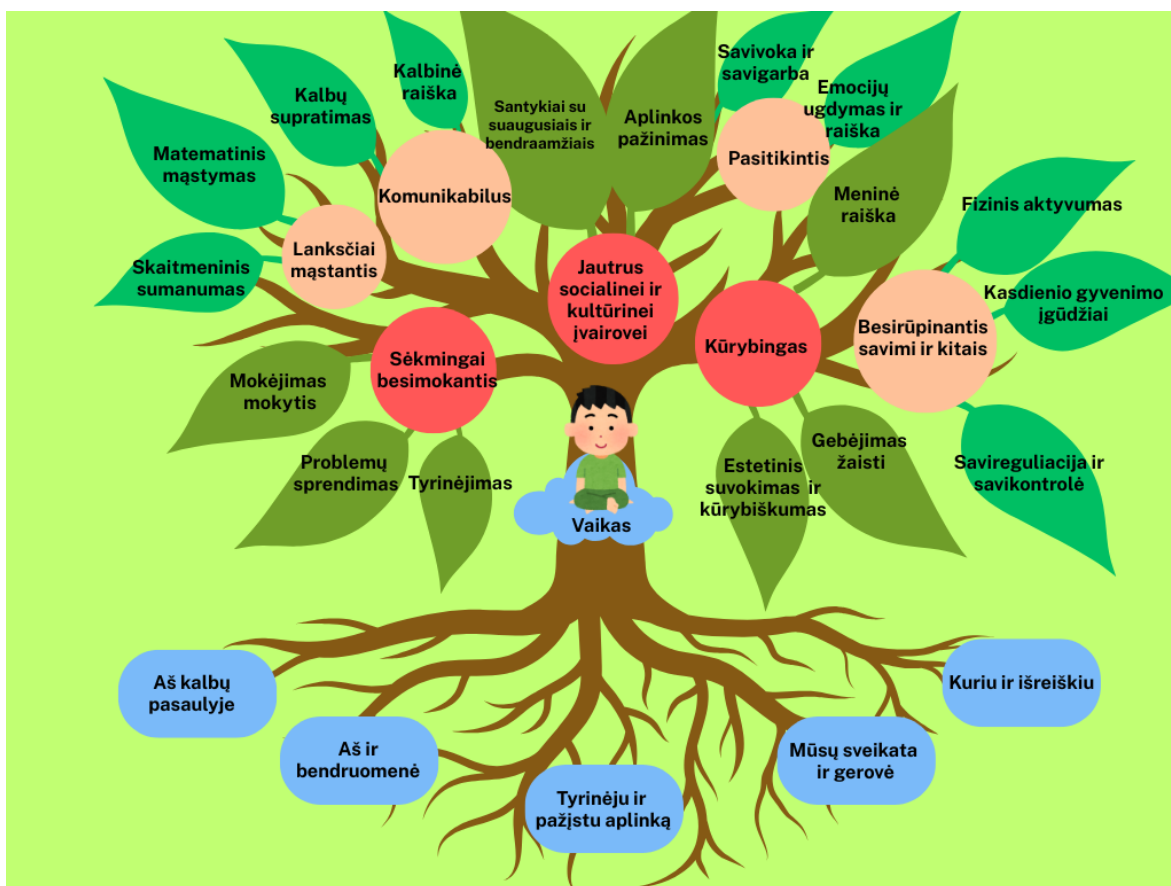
Kalbinė raiška

Kalbų supratimas

Matematinis mąstymas

Santykiai su suaugusiais ir bendraamžiais

Aplinkos pažinimas

Savivoka ir savigarba

Emocijų ugdymas ir raiška

Pasitikintis

Komunikabilus

Lanksčiai mąstantis

Skaitmeninis sumanumas

Meninė raiška

Fizinis aktyvumas

Jautrus socialinei ir kultūrinei įvairovei

Kasdienio gyvenimo įgūdžiai

Besirūpinantis savimi ir kitais

Kūrybingas

Sėkmingai besimokantis

Mokėjimas mokytis

Gebėjimas žaisti

Problemų sprendimas

Tyrinėjimas

Estetinis suvokimas ir kūrybiškumas

Savireguliacija ir savikontrolė

Vaikas

Aš kalbų pasaulyje

Kuriu ir išreiškiu

Aš ir bendruomenė

Mūsų sveikata ir gerovė

Tyrinėju ir pažįstu aplinką